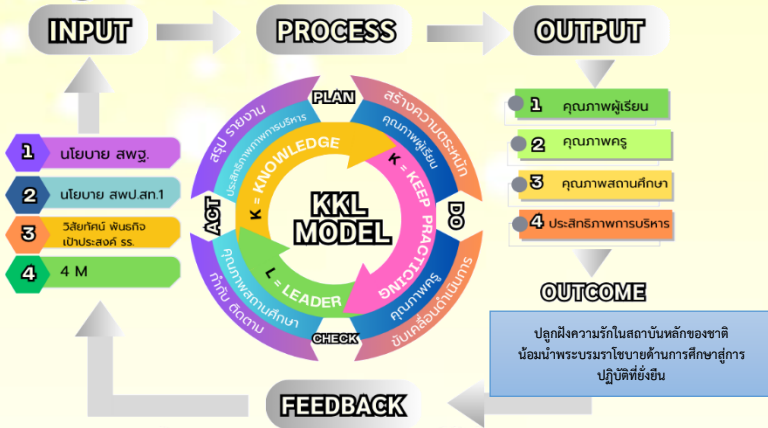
INPUT

PROCESS

OUTPUT

1 นโยบาย สพฐ.

2 นโยบาย สพป.สท.1

3 วิสัยทัศน์ พันธกิจ เป้าประสงค์ รร.

4 4 M

PLAN

สร้างความตระหนัก

คุณภาพผู้เรียน

DO

ขับเคลื่อนดำเนินการ

คุณภาพครู

CHECK

กำกับ ติดตาม

คุณภาพสถานศึกษา

ACT

สรุป รายงาน

ประสิทธิภาพการบริหาร

K = KNOWLEDGE

K = KEEP PRACTICING

L = LEADER

KKL MODEL

1 คุณภาพผู้เรียน

2 คุณภาพครู

3 คุณภาพสถานศึกษา

4 ประสิทธิภาพการบริหาร

OUTCOME

ปลูกฝังความรักในสถาบันหลักของชาติ น้อมนำพระบรมราโชบายด้านการศึกษาสู่การปฏิบัติที่ยั่งยืน

FEEDBACK